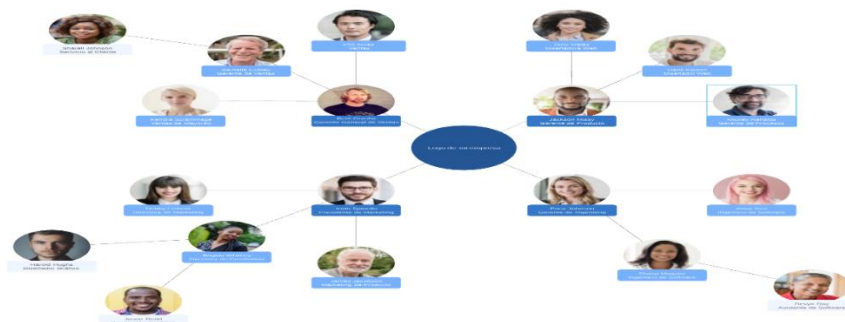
Logo de mi empresa

Shanelle Johnson
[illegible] de Cliente

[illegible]
Gerente de Ventas

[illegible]
Ventas

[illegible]
Gerente General de Ventas

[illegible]
Ventas de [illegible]

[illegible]
Diseñadora Web

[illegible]
Diseñador Web

Jackson Moss
Gerente de Producto

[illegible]
Gerente de Producto

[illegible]
Directora de Marketing

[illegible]
Directora de Marketing

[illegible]
Director de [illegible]

Harold Hughs
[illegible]

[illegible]
Marketing de Producto

Jesse Todd

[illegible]
Gerente de Ingeniería

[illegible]
Ingeniera de Software

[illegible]
Ingeniera de Software

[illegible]
Asistente de Software